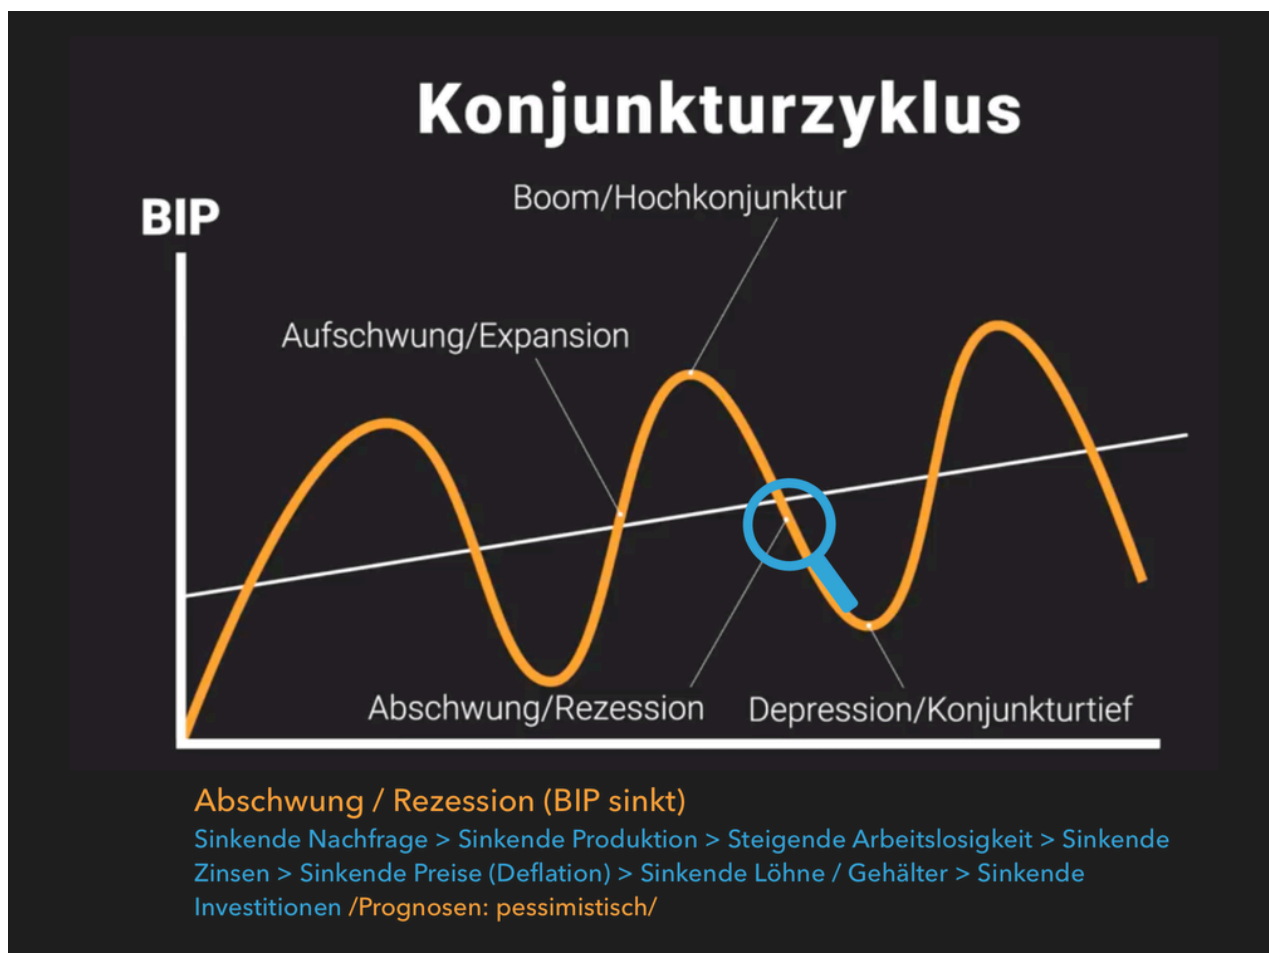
Konjunkturzyklus

BIP

Boom/Hochkonjunktur

Aufschwung/Expansion

Abschwung/Rezession

Depression/Konjunkturtief

Abschwung / Rezession (BIP sinkt)

Sinkende Nachfrage > Sinkende Produktion > Steigende Arbeitslosigkeit > Sinkende Zinsen > Sinkende Preise (Deflation) > Sinkende Löhne / Gehälter > Sinkende Investitionen /Prognosen: pessimistisch/